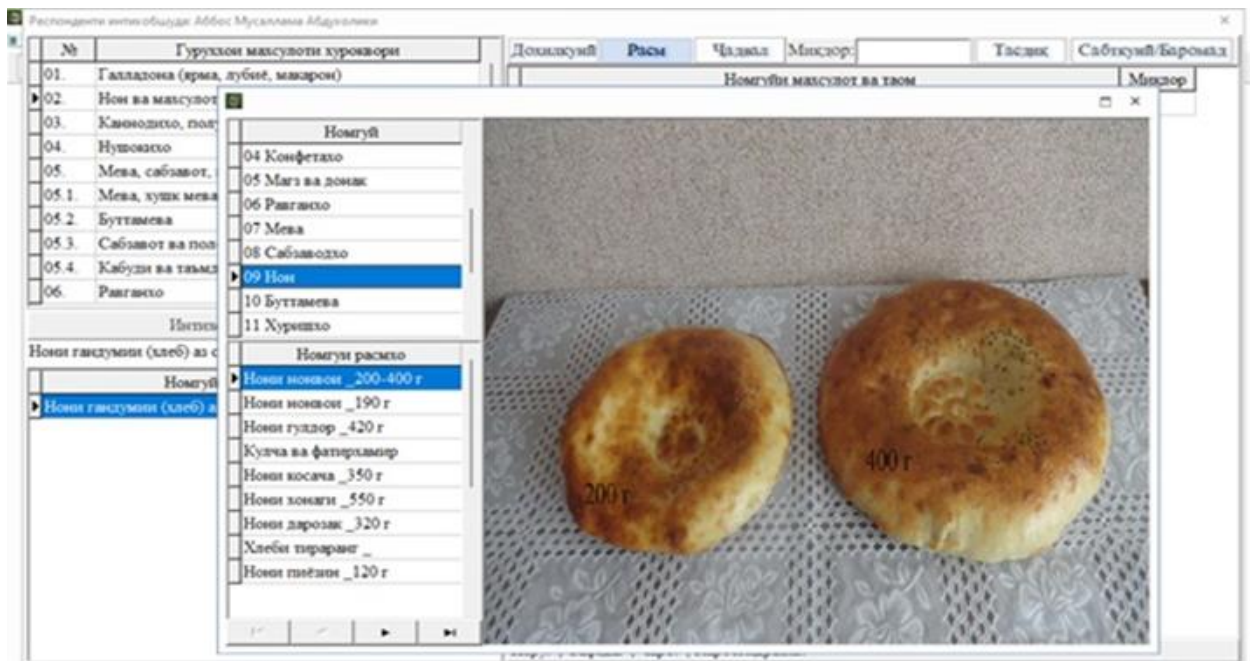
Респонденти интихобшуда: Аббос Мусаллама Абдухолеки

| № | Гурӯҳҳои маҳсулоти хӯрокворӣ |
|---|---|
| 01. | Галладона (ярма, лубиё, макарон) |
| 02. | Нон ва маҳсулот |
| 03. | Каннодиҳо, пол |
| 04. | Нӯшокиҳо |
| 05. | Мева, сабзавот, |
| 05.1. | Мева, хушк мева |
| 05.2. | Буттамева |
| 05.3. | Сабзавот ва пол |
| 05.4. | Кабудӣ ва таъмд |
| 06. | Равғанҳо |

Интих

Нони гандумӣ (хлеб) аз с

| Номгӯй |
|---|
| Нони гандумӣ (хлеб) а |

Дохилкунӣ | Расм | Ҷадвал | Миқдор: | Тасдиқ | Сабткунӣ/Баромад

| Номгӯйи маҳсулот ва таом | Миқдор |
|---|---|

| Номгӯй |
|---|
| 04 Конфетҳо |
| 05 Магз ва донак |
| 06 Равғанҳо |
| 07 Мева |
| 08 Сабзавотҳо |
| 09 Нон |
| 10 Буттамева |
| 11 Хӯришҳо |

| Номгӯи расмҳо |
|---|
| Нони нонвоӣ _200-400 г |
| Нони нонвоӣ _190 г |
| Нони гулдор _420 г |
| Кулча ва фатирхамир |
| Нони косача _350 г |
| Нони хонагӣ _550 г |
| Нони дарозак _320 г |
| Хлеби тираранг _ |
| Нони пиёзии _120 г |

200 г

400 г